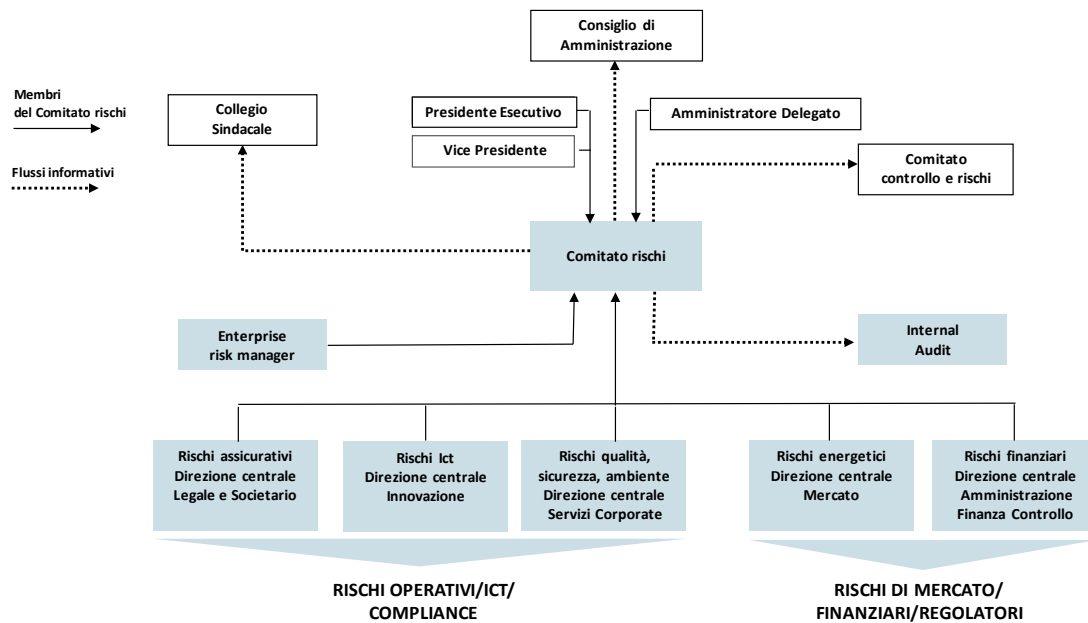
Consiglio di Amministrazione

Membri del Comitato rischi

Flussi informativi

Collegio Sindacale

Presidente Esecutivo

Vice Presidente

Amministratore Delegato

Comitato controllo e rischi

Comitato rischi

Enterprise risk manager

Internal Audit

Rischi assicurativi Direzione centrale Legale e Societario

Rischi Ict Direzione centrale Innovazione

Rischi qualità, sicurezza, ambiente Direzione centrale Servizi Corporate

Rischi energetici Direzione centrale Mercato

Rischi finanziari Direzione centrale Amministrazione Finanza Controllo

RISCHI OPERATIVI/ICT/ COMPLIANCE

RISCHI DI MERCATO/ FINANZIARI/REGOLATORI